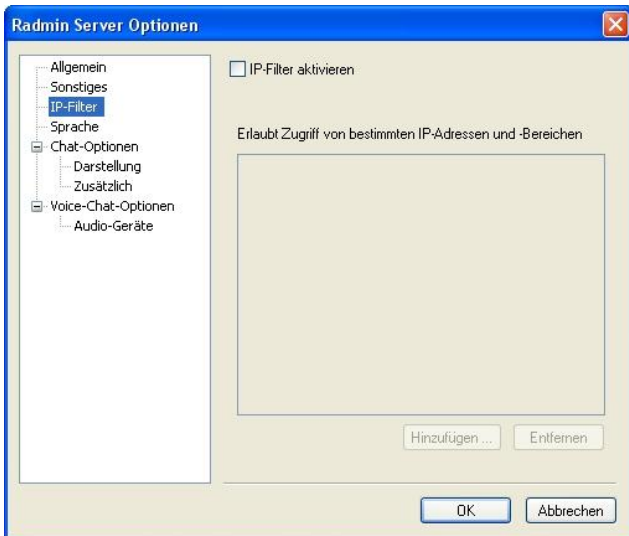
Radmin Server Optionen

Allgemein
Sonstiges
IP-Filter
Sprache
Chat-Optionen
Darstellung
Zusätzlich
Voice-Chat-Optionen
Audio-Geräte

IP-Filter aktivieren

Erlaubt Zugriff von bestimmten IP-Adressen und -Bereichen

Hinzufügen ...
Entfernen

OK
Abbrechen